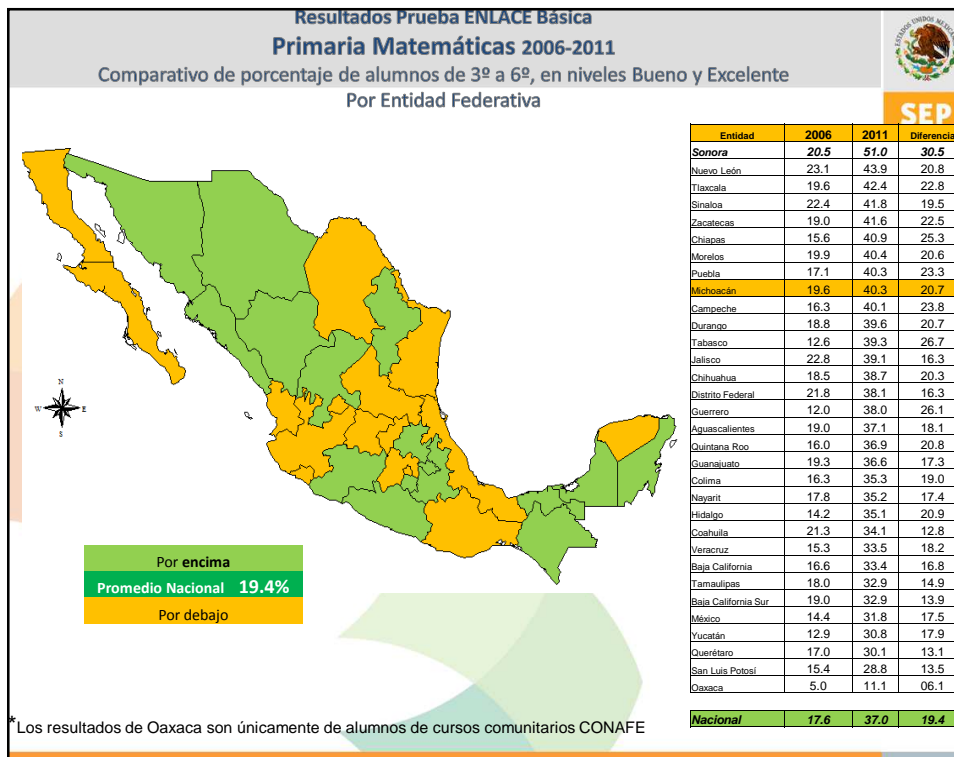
Resultados Prueba ENLACE Básica
Primaria Matemáticas 2006-2011
Comparativo de porcentaje de alumnos de 3º a 6º, en niveles Bueno y Excelente
Por Entidad Federativa

SEP

| Entidad | 2006 | 2011 | Diferencia |
|---|---|---|---|
| Sonora | 20.5 | 51.0 | 30.5 |
| Nuevo León | 23.1 | 43.9 | 20.8 |
| Tlaxcala | 19.6 | 42.4 | 22.8 |
| Sinaloa | 22.4 | 41.8 | 19.5 |
| Zacatecas | 19.0 | 41.6 | 22.5 |
| Chiapas | 15.6 | 40.9 | 25.3 |
| Morelos | 19.9 | 40.4 | 20.6 |
| Puebla | 17.1 | 40.3 | 23.3 |
| Michoacán | 19.6 | 40.3 | 20.7 |
| Campeche | 16.3 | 40.1 | 23.8 |
| Durango | 18.8 | 39.6 | 20.7 |
| Tabasco | 12.6 | 39.3 | 26.7 |
| Jalisco | 22.8 | 39.1 | 16.3 |
| Chihuahua | 18.5 | 38.7 | 20.3 |
| Distrito Federal | 21.8 | 38.1 | 16.3 |
| Guerrero | 12.0 | 38.0 | 26.1 |
| Aguascalientes | 19.0 | 37.1 | 18.1 |
| Quintana Roo | 16.0 | 36.9 | 20.8 |
| Guanajuato | 19.3 | 36.6 | 17.3 |
| Colima | 16.3 | 35.3 | 19.0 |
| Nayarit | 17.8 | 35.2 | 17.4 |
| Hidalgo | 14.2 | 35.1 | 20.9 |
| Coahuila | 21.3 | 34.1 | 12.8 |
| Veracruz | 15.3 | 33.5 | 18.2 |
| Baja California | 16.6 | 33.4 | 16.8 |
| Tamaulipas | 18.0 | 32.9 | 14.9 |
| Baja California Sur | 19.0 | 32.9 | 13.9 |
| México | 14.4 | 31.8 | 17.5 |
| Yucatán | 12.9 | 30.8 | 17.9 |
| Querétaro | 17.0 | 30.1 | 13.1 |
| San Luis Potosí | 15.4 | 28.8 | 13.5 |
| Oaxaca | 5.0 | 11.1 | 06.1 |
| Nacional | 17.6 | 37.0 | 19.4 |

N
W E
S

Por encima
Promedio Nacional 19.4%
Por debajo

*Los resultados de Oaxaca son únicamente de alumnos de cursos comunitarios CONAFE